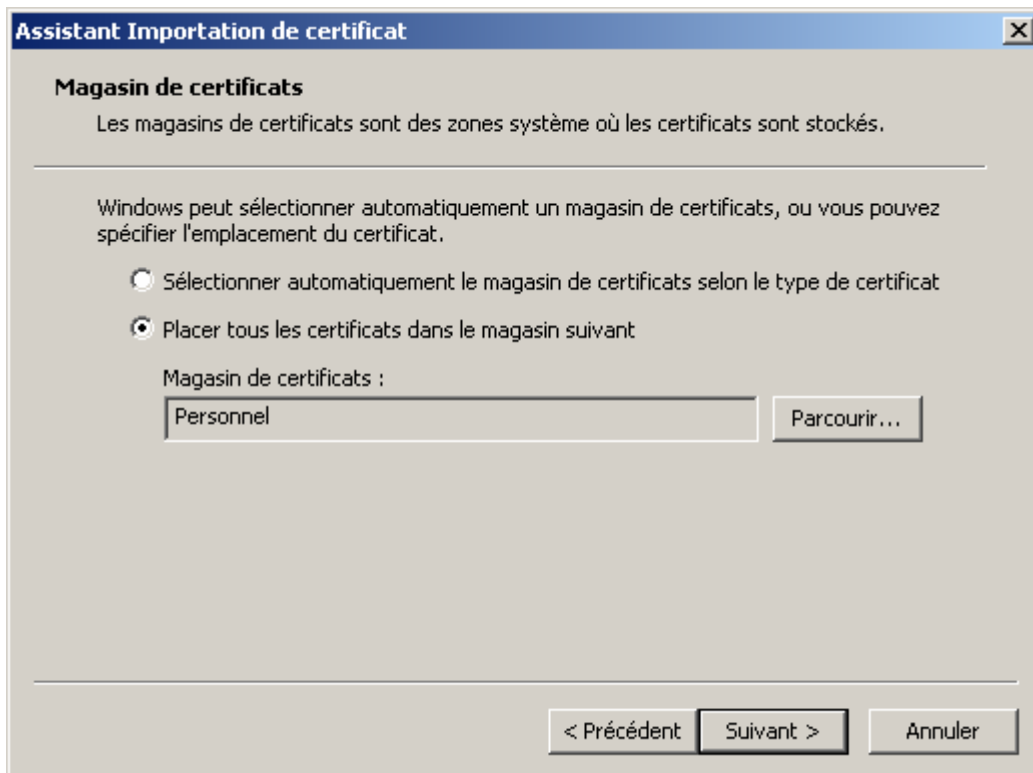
Assistant Importation de certificat

Magasin de certificats

Les magasins de certificats sont des zones système où les certificats sont stockés.

Windows peut sélectionner automatiquement un magasin de certificats, ou vous pouvez spécifier l'emplacement du certificat.

Sélectionner automatiquement le magasin de certificats selon le type de certificat

Placer tous les certificats dans le magasin suivant

Magasin de certificats :

Personnel

Parcourir...

< Précédent

Suivant >

Annuler